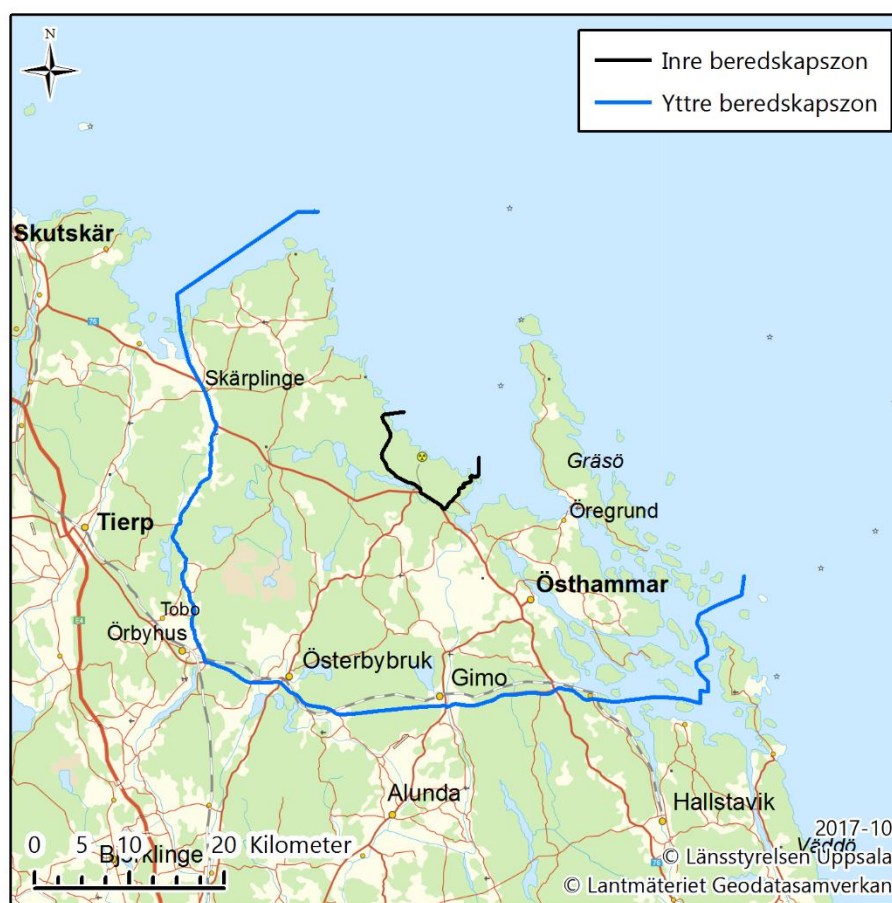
N

Inre beredskapszon
Yttre beredskapszon

Skutskär
Skärplinge
Gräsö
Öregrund
Tierp
Östhammar
Tobo
Örbyhus
Österbybruk
Gimo
Alunda
Hallstavik
Väddö
Björklinge

0 5 10 20 Kilometer

2017-10
© Länsstyrelsen Uppsala
© Lantmäteriet Geodatasamverkan